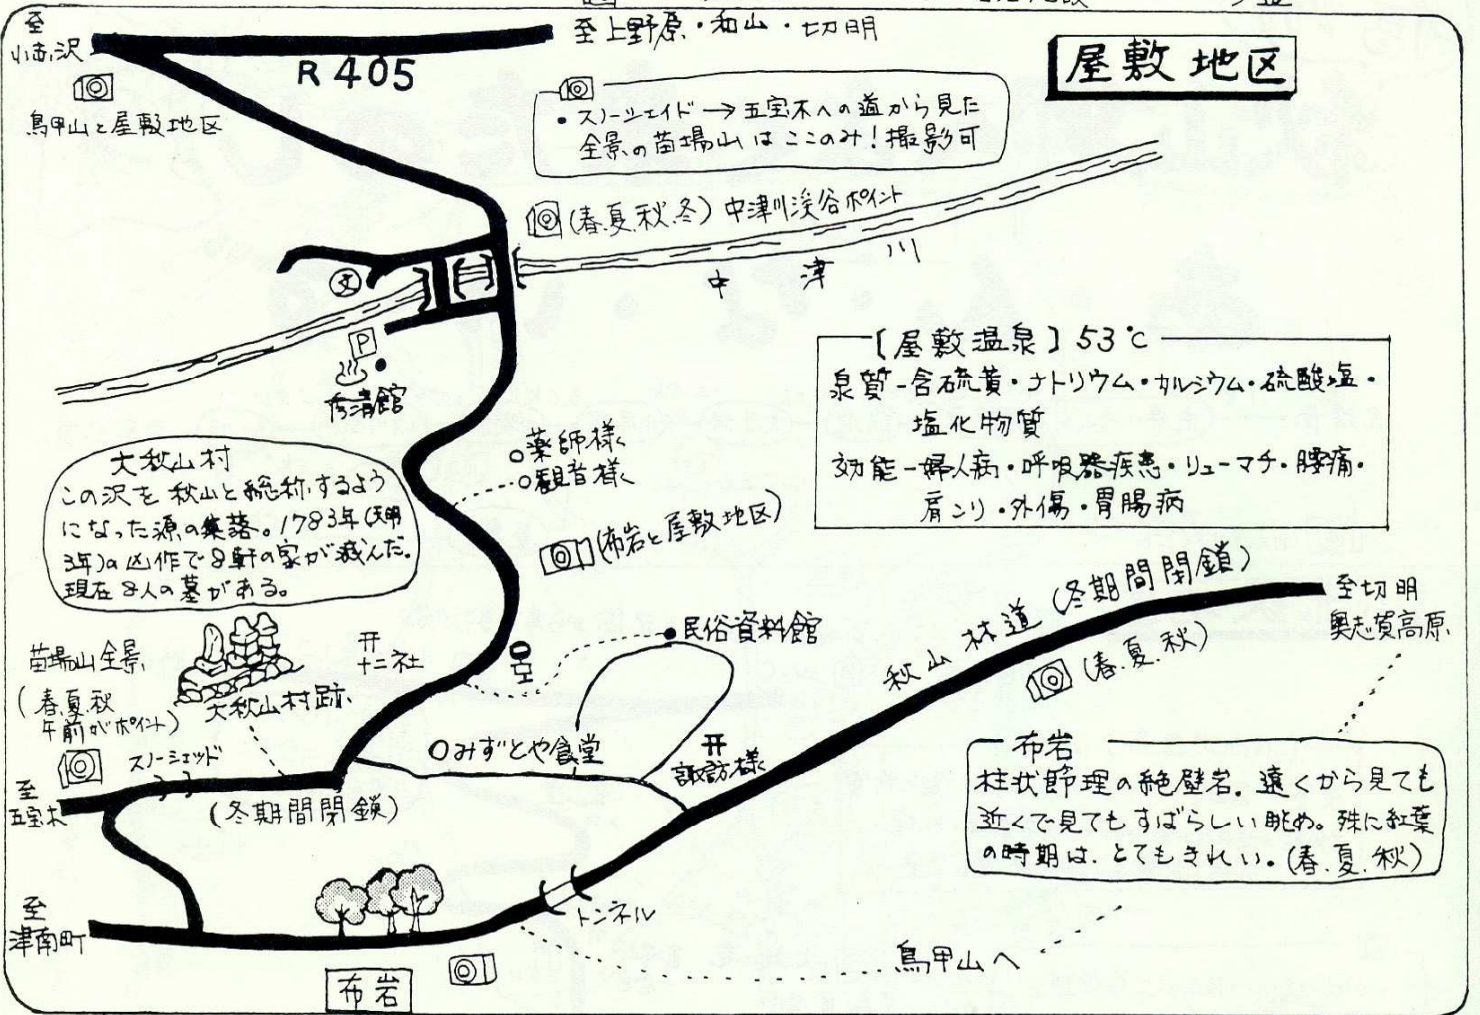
屋敷地区

至 小赤沢

至上野原・和山・切明

R 405

鳥甲山と屋敷地区

• スノーシェイド → 五宝木への道から見た全景の苗場山はここのみ！撮影可

(春.夏.秋.冬) 中津川渓谷ポイント

中 津 川

文

P

かたくり館

〔屋敷温泉〕53℃
泉質－含硫黄・ナトリウム・カルシウム・硫酸塩・塩化物質
効能－婦人病・呼吸器疾患・リューマチ・腰痛・肩こり・外傷・胃腸病

o薬師様
o観音様

大秋山村
この沢を秋山と総称するようになった源の集落。1783年(天明3年)の凶作で8軒の家が滅んだ。現在8人の墓がある。

(布岩と屋敷地区)

秋山林道 (冬期間閉鎖)

至切明
奥志賀高原

•民俗資料館

苗場山全景
(春.夏.秋 午前がポイント)

十二社

大秋山村跡

(春.夏.秋)

スノーシェッド

oみずとや食堂

諏訪様

至 五宝木

(冬期間閉鎖)

布岩
柱状節理の絶壁岩。遠くから見ても近くで見てもすばらしい眺め。殊に紅葉の時期は、とてもきれい。(春.夏.秋)

トンネル

至 津南町

鳥甲山へ

布岩